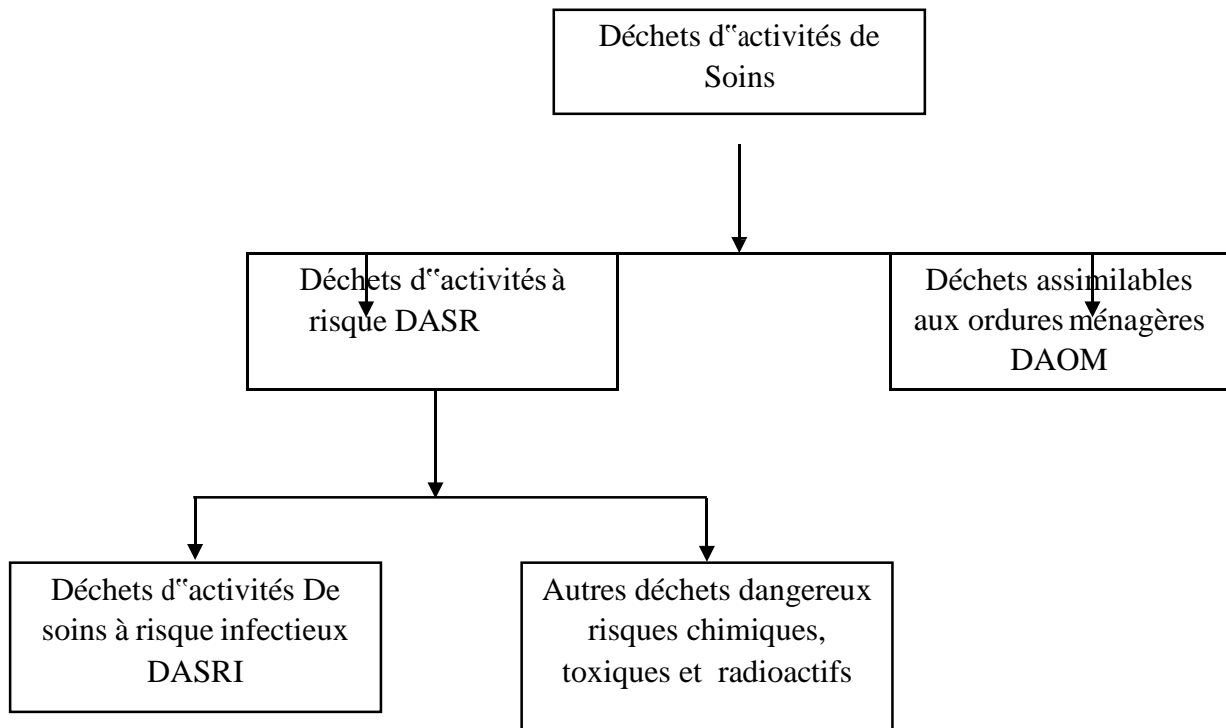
Déchets d"activités de Soins

Déchets d"activités à risque DASR

Déchets assimilables aux ordures ménagères DAOM

Déchets d"activités De soins à risque infectieux DASRI

Autres déchets dangereux risques chimiques, toxiques et radioactifs